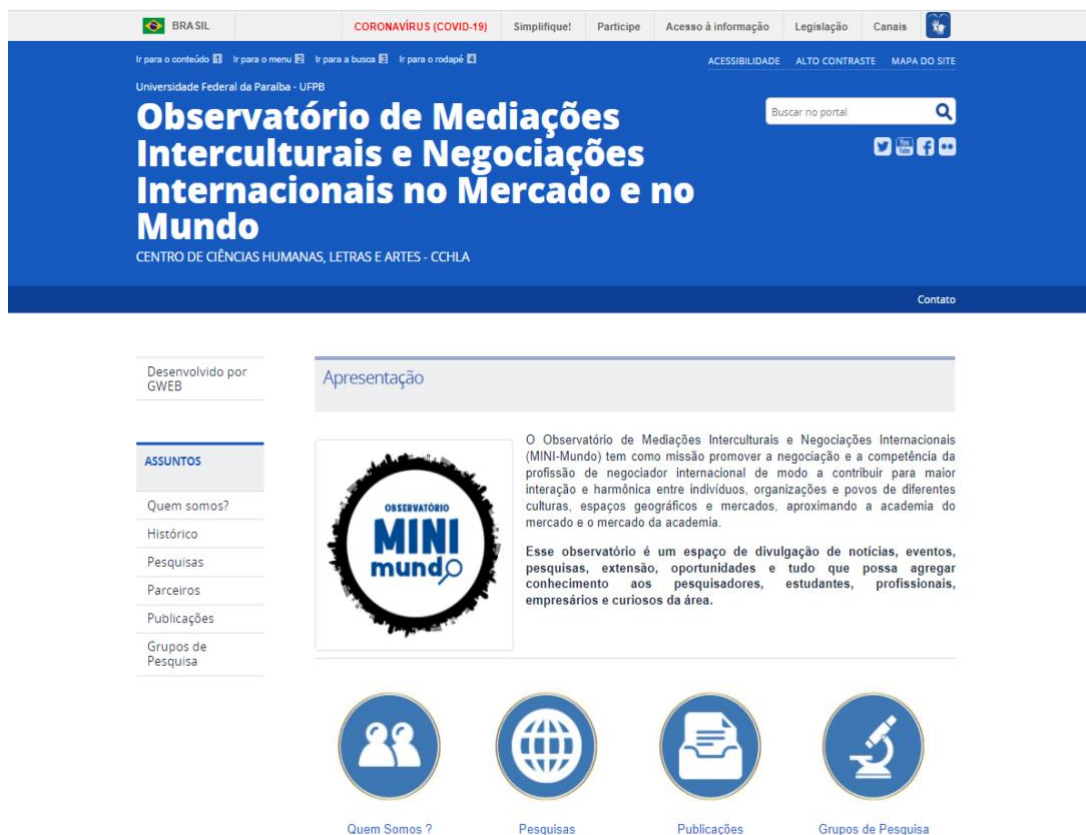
BRASIL CORONAVÍRUS (COVID-19) Simplifique! Participe Acesso à informação Legislação Canais

Ir para o conteúdo 1 Ir para o menu 2 Ir para a busca 3 Ir para o rodapé 4

ACESSIBILIDADE ALTO CONTRASTE MAPA DO SITE

Universidade Federal da Paraíba - UFPB

Observatório de Mediações Interculturais e Negociações Internacionais no Mercado e no Mundo

CENTRO DE CIÊNCIAS HUMANAS, LETRAS E ARTES - CCHLA

Buscar no portal

Contato

Desenvolvido por GWEB

Apresentação

ASSUNTOS

Quem somos?

Histórico

Pesquisas

Parceiros

Publicações

Grupos de Pesquisa

OBSERVATÓRIO MINI mundo

O Observatório de Mediações Interculturais e Negociações Internacionais (MINI-Mundo) tem como missão promover a negociação e a competência da profissão de negociador internacional de modo a contribuir para maior interação e harmônica entre indivíduos, organizações e povos de diferentes culturas, espaços geográficos e mercados, aproximando a academia do mercado e o mercado da academia.

Esse observatório é um espaço de divulgação de notícias, eventos, pesquisas, extensão, oportunidades e tudo que possa agregar conhecimento aos pesquisadores, estudantes, profissionais, empresários e curiosos da área.

Quem Somos ?

Pesquisas

Publicações

Grupos de Pesquisa